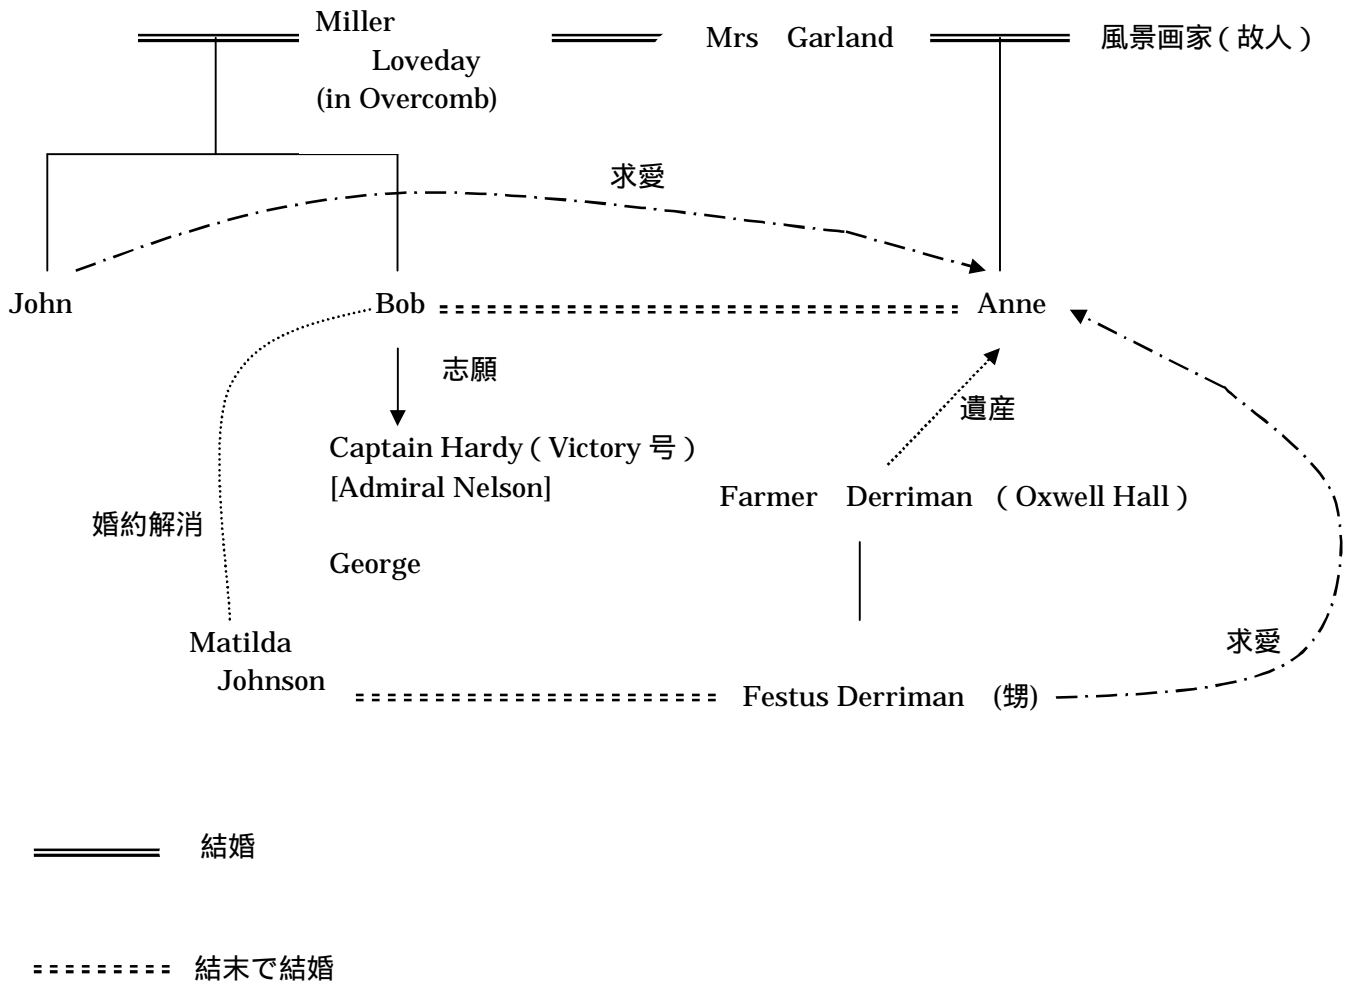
Miller Loveday (in Overcomb)

Mrs Garland

風景画家（故人）

求愛

John

Bob

Anne

志願

遺産

Captain Hardy（Victory 号）
[Admiral Nelson]

Farmer Derriman （Oxwell Hall）

婚約解消

George

Matilda Johnson

求愛

Festus Derriman (甥)

結婚

結末で結婚